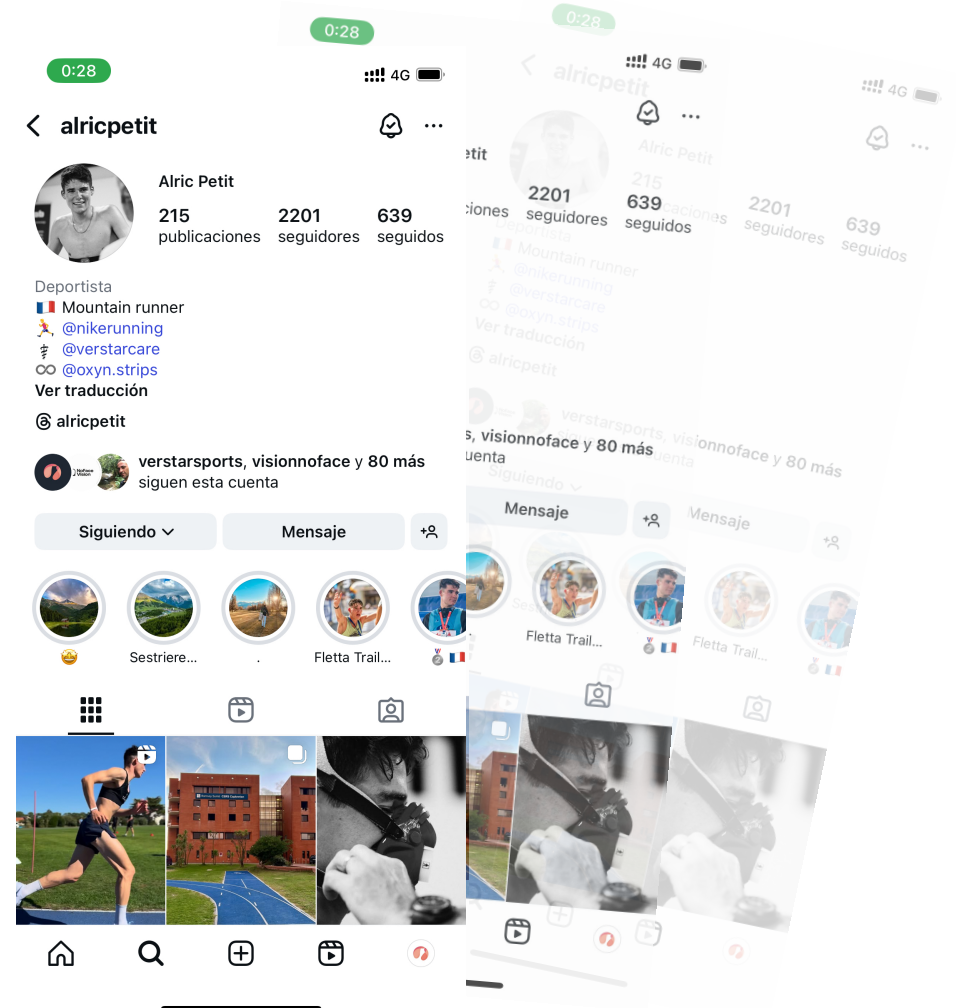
0:28
4G
alricpetit
Alric Petit
215 publicaciones
2201 seguidores
639 seguidos
Deportista
🇫🇷 Mountain runner
🏃 @nikerunning
⚕ @verstarcare
∞ @oxyn.strips
Ver traducción
alricpetit
verstarsports, visionnoface y 80 más siguen esta cuenta
Siguiendo
Mensaje
🤩
Sestriere...
.
Fletta Trail...
🥈🇫🇷